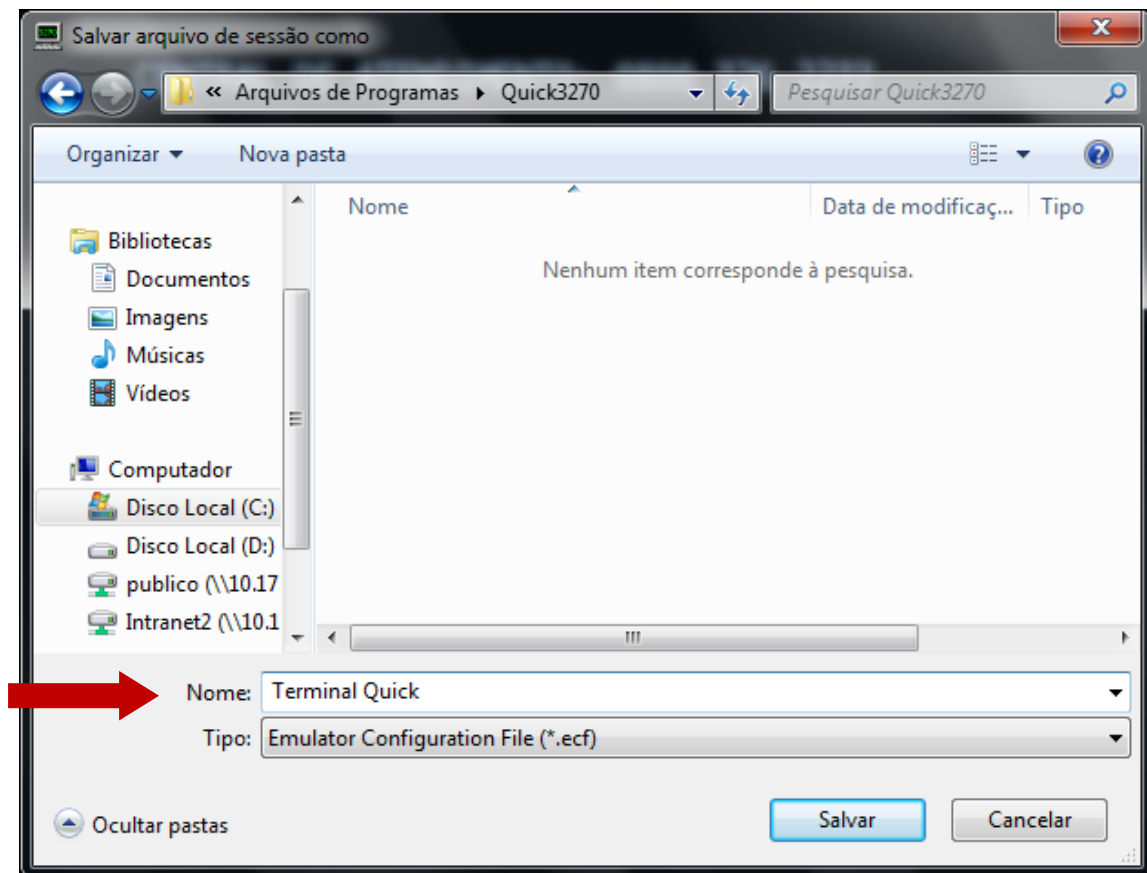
Salvar arquivo de sessão como

« Arquivos de Programas ▸ Quick3270

Pesquisar Quick3270

Organizar ▾ Nova pasta

Bibliotecas
Documentos
Imagens
Músicas
Vídeos

Computador
Disco Local (C:)
Disco Local (D:)
publico (\\10.17
Intranet2 (\\10.1

| Nome | Data de modificaç... | Tipo |
|---|---|---|

Nenhum item corresponde à pesquisa.

Nome: Terminal Quick

Tipo: Emulator Configuration File (*.ecf)

Ocultar pastas

Salvar

Cancelar